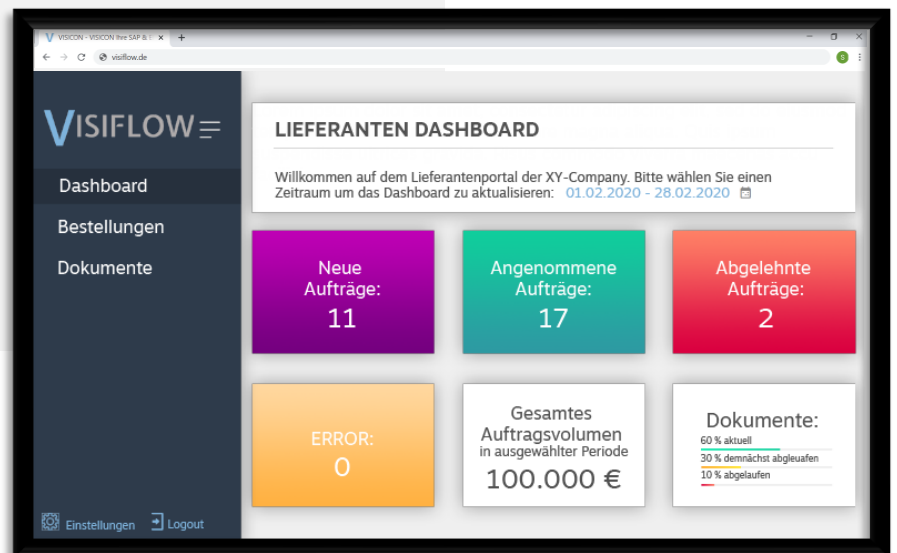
VISICON - VISICON Ihre SAP & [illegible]

visiflow.de

VISIFLOW

Dashboard

Bestellungen

Dokumente

Einstellungen

Logout

LIEFERANTEN DASHBOARD

Willkommen auf dem Lieferantenportal der XY-Company. Bitte wählen Sie einen Zeitraum um das Dashboard zu aktualisieren: 01.02.2020 - 28.02.2020

Neue Aufträge: 11

Angenommene Aufträge: 17

Abgelehnte Aufträge: 2

ERROR: 0

Gesamtes Auftragsvolumen in ausgewählter Periode 100.000 €

Dokumente:

60 % aktuell

30 % demnächst abgleuafen

10 % abgelaufen